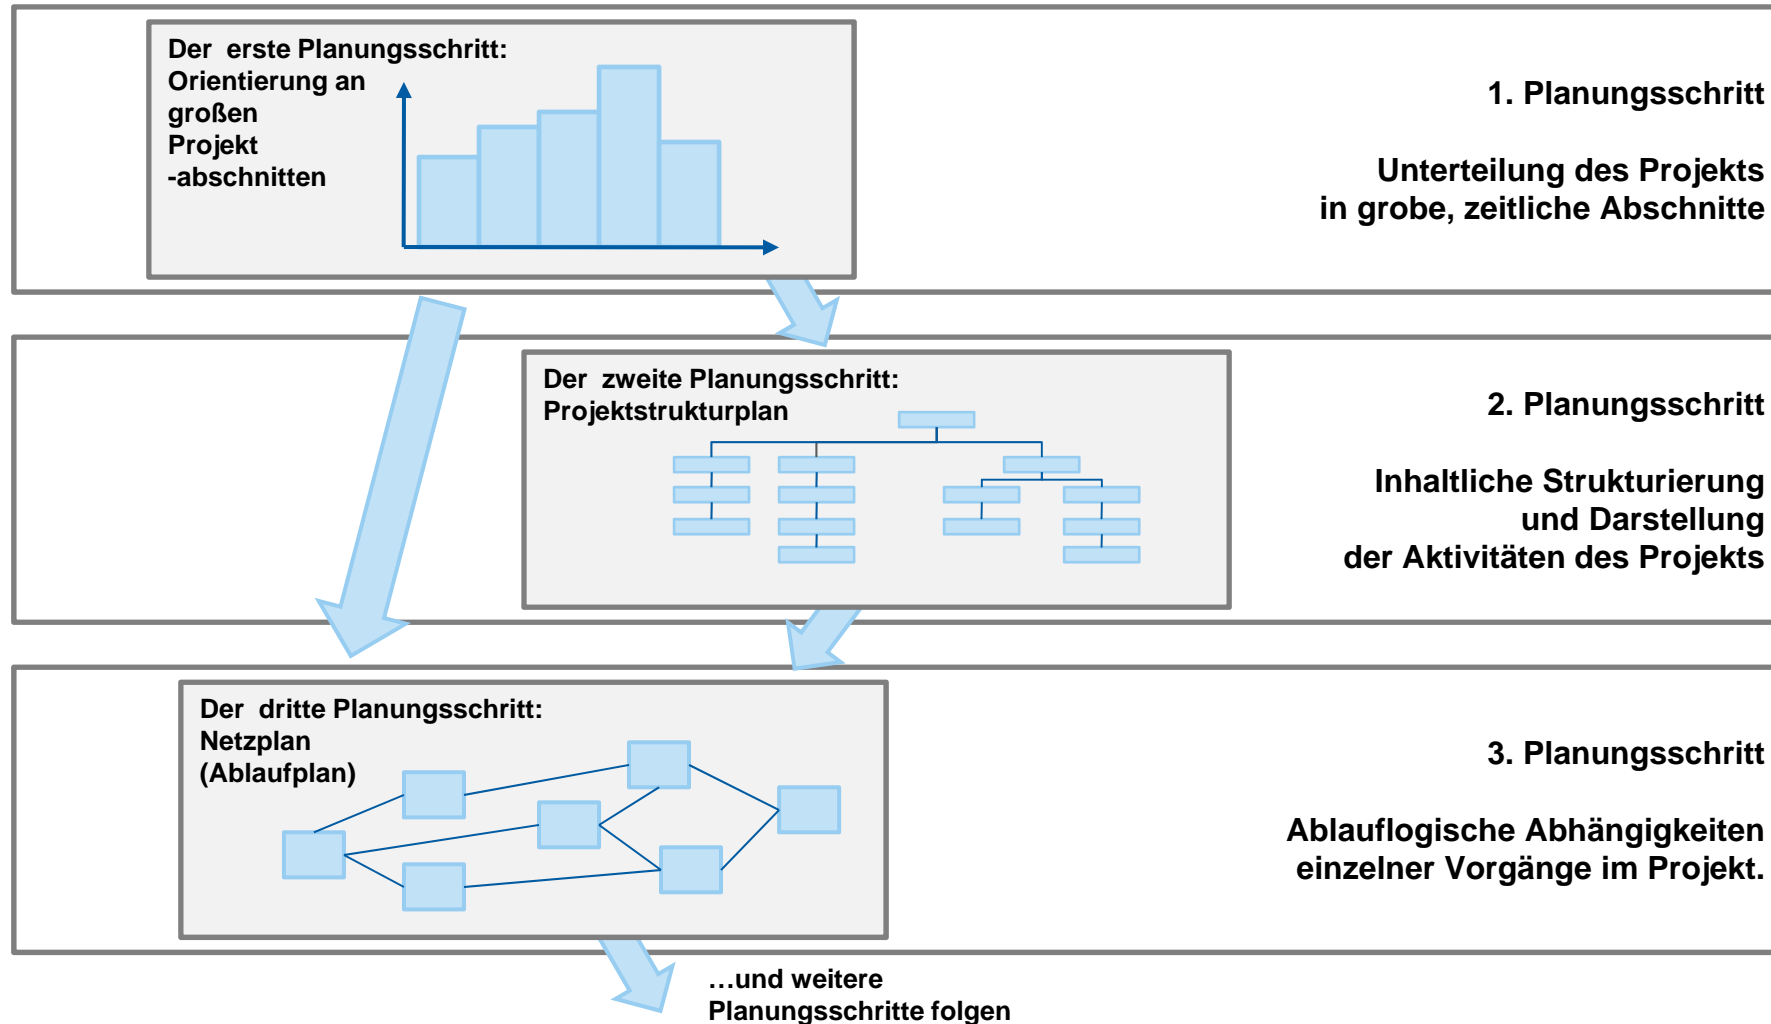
Der erste Planungsschritt: Orientierung an großen Projekt -abschnitten

1. Planungsschritt

Unterteilung des Projekts in grobe, zeitliche Abschnitte

Der zweite Planungsschritt: Projektstrukturplan

2. Planungsschritt

Inhaltliche Strukturierung und Darstellung der Aktivitäten des Projekts

Der dritte Planungsschritt: Netzplan (Ablaufplan)

3. Planungsschritt

Ablauflogische Abhängigkeiten einzelner Vorgänge im Projekt.

…und weitere Planungsschritte folgen